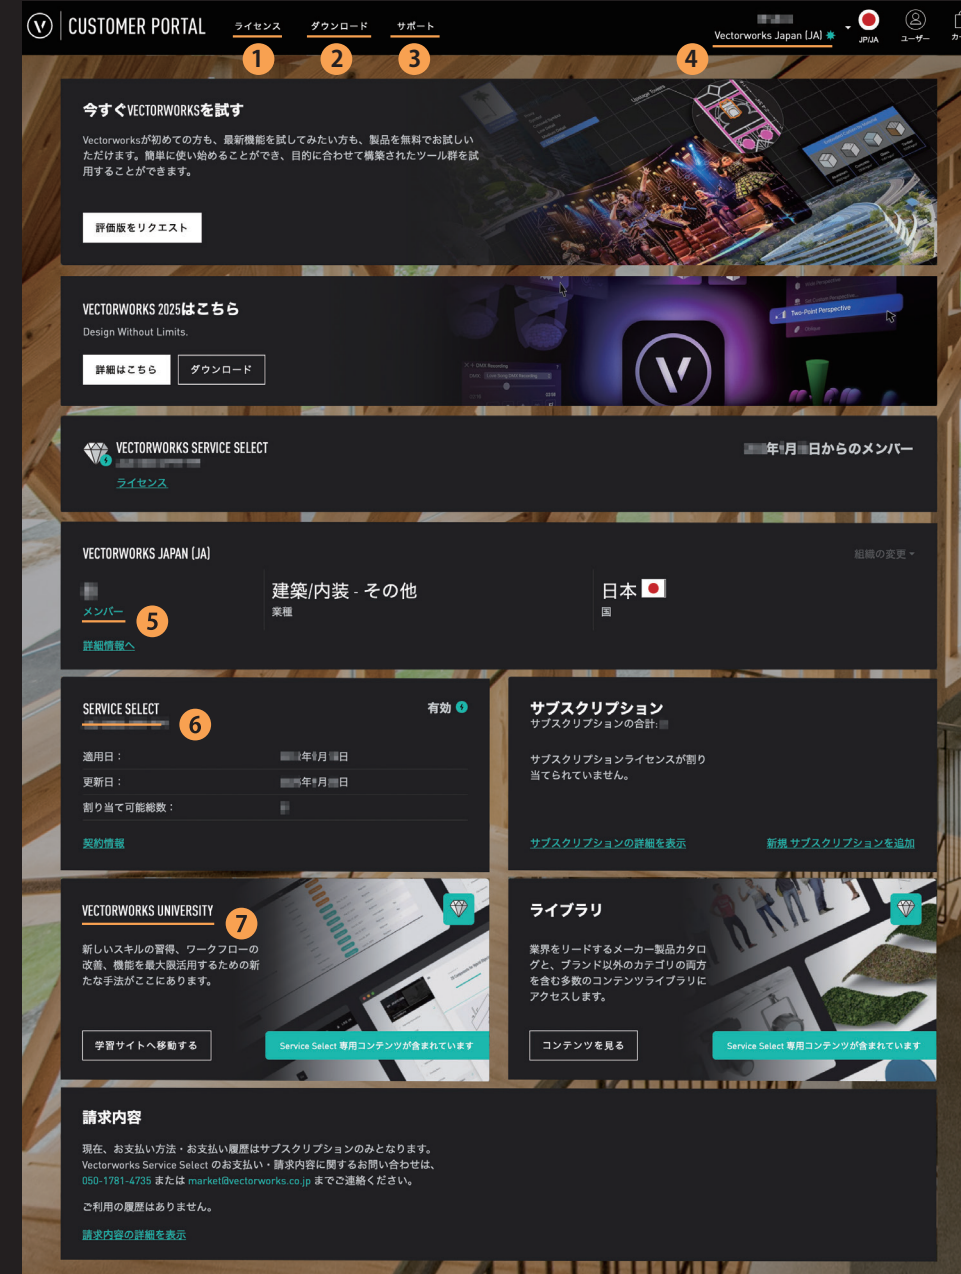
CUSTOMER PORTAL

ライセンス ダウンロード サポート

1 2 3

Vectorworks Japan [JA] JP/JA ユーザー

4

今すぐVECTORWORKSを試す

Vectorworksが初めての方も、最新機能を試してみたい方も、製品を無料でお試しいただけます。簡単に使い始めることができ、目的に合わせて構築されたツール群を試用することができます。

評価版をリクエスト

VECTORWORKS 2025はこちら

Design Without Limits.

詳細はこちら ダウンロード

Two-Point Perspective

VECTORWORKS SERVICE SELECT

ライセンス

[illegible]年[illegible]月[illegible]日からのメンバー

VECTORWORKS JAPAN [JA]

組織の変更

メンバー

5

詳細情報へ

建築/内装 - その他

業種

日本

国

SERVICE SELECT

6

有効

適用日： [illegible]年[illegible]月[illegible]日

更新日： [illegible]年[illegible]月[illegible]日

割り当て可能総数： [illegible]

契約情報

サブスクリプション

サブスクリプションの合計: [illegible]

サブスクリプションライセンスが割り当てられていません。

サブスクリプションの詳細を表示

新規 サブスクリプションを追加

VECTORWORKS UNIVERSITY

7

新しいスキルの習得、ワークフローの改善、機能を最大限活用するための新たな手法がここにあります。

学習サイトへ移動する

Service Select 専用コンテンツが含まれています

ライブラリ

業界をリードするメーカー製品カタログと、ブランド以外のカテゴリの両方を含む多数のコンテンツライブラリにアクセスします。

コンテンツを見る

Service Select 専用コンテンツが含まれています

請求内容

現在、お支払い方法・お支払い履歴はサブスクリプションのみとなります。
Vectorworks Service Select のお支払い・請求内容に関するお問い合わせは、
050-1781-4735 または market@vectorworks.co.jp までご連絡ください。

ご利用の履歴はありません。

請求内容の詳細を表示